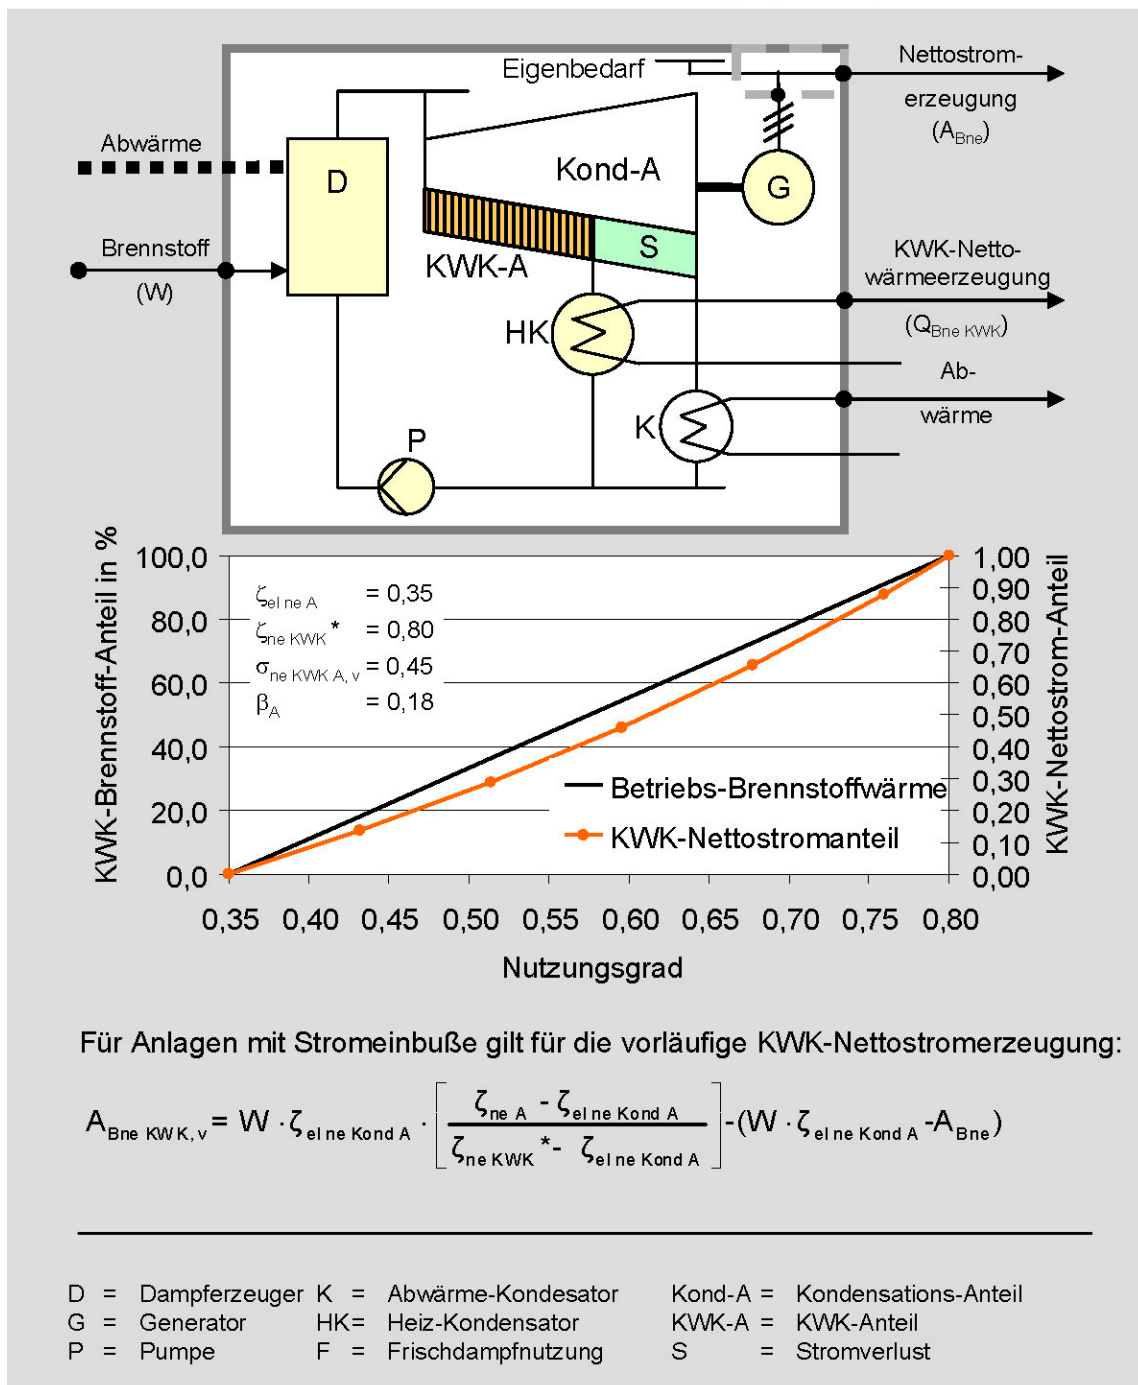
Eigenbedarf

Nettostromerzeugung
$(A_{Bne})$

Abwärme

D

Kond-A

G

Brennstoff
(W)

S

KWK-A

KWK-Nettowärmeerzeugung
$(Q_{Bne\ KWK})$

HK

Abwärme

K

P

KWK-Brennstoff-Anteil in %

KWK-Nettostrom-Anteil

$\zeta_{el\ ne\ A}$ = 0,35
$\zeta_{ne\ KWK}$* = 0,80
$\sigma_{ne\ KWK\ A,\ v}$ = 0,45
$\beta_A$ = 0,18

Betriebs-Brennstoffwärme
KWK-Nettostromanteil

100,0
80,0
60,0
40,0
20,0
0,0

1,00
0,90
0,80
0,70
0,60
0,50
0,40
0,30
0,20
0,10
0,00

0,35 0,40 0,45 0,50 0,55 0,60 0,65 0,70 0,75 0,80

Nutzungsgrad

Für Anlagen mit Stromeinbuße gilt für die vorläufige KWK-Nettostromerzeugung:

$A_{Bne\ KWK,v} = W \cdot \zeta_{el\ ne\ Kond\ A} \cdot \left[\frac{\zeta_{ne\ A} - \zeta_{el\ ne\ Kond\ A}}{\zeta_{ne\ KWK}^{*} - \zeta_{el\ ne\ Kond\ A}}\right] - (W \cdot \zeta_{el\ ne\ Kond\ A} - A_{Bne})$

D = Dampferzeuger
G = Generator
P = Pumpe

K = Abwärme-Kondesator
HK= Heiz-Kondensator
F = Frischdampfnutzung

Kond-A = Kondensations-Anteil
KWK-A = KWK-Anteil
S = Stromverlust